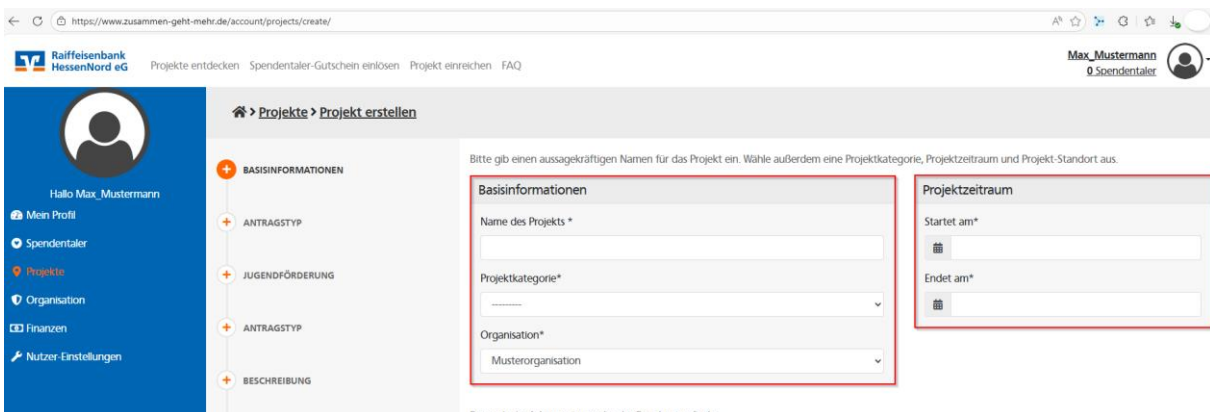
https://www.zusammen-geht-mehr.de/account/projects/create/

Raiffeisenbank HessenNord eG

Projekte entdecken Spendentaler-Gutschein einlösen Projekt einreichen FAQ

Max_Mustermann
0 Spendentaler

Hallo Max_Mustermann

Mein Profil

Spendentaler

Projekte

Organisation

Finanzen

Nutzer-Einstellungen

> Projekte > Projekt erstellen

BASISINFORMATIONEN

ANTRAGSTYP

JUGENDFÖRDERUNG

ANTRAGSTYP

BESCHREIBUNG

Bitte gib einen aussagekräftigen Namen für das Projekt ein. Wähle außerdem eine Projektkategorie, Projektzeitraum und Projekt-Standort aus.

Basisinformationen

Name des Projekts *

Projektkategorie*

---------

Organisation*

Musterorganisation

Projektzeitraum

Startet am*

Endet am*